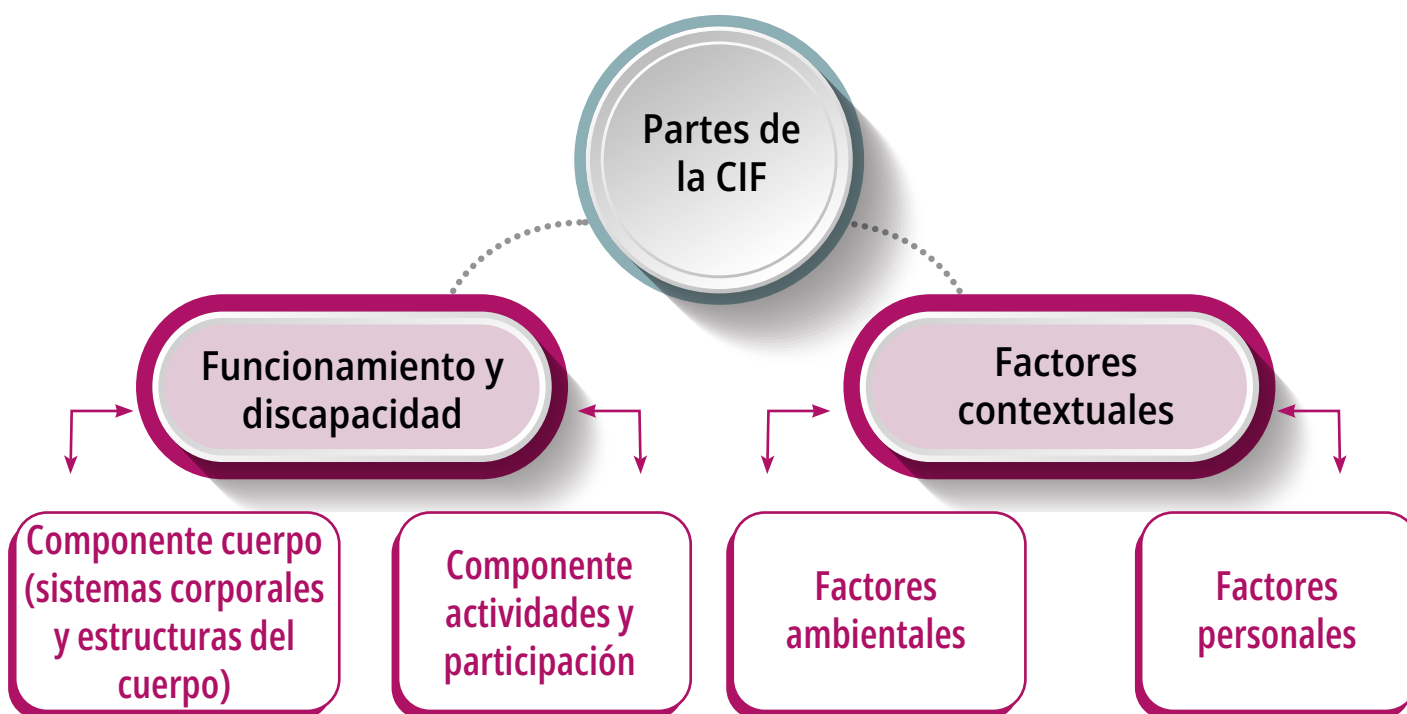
Partes de la CIF

Funcionamiento y discapacidad

Factores contextuales

Componente cuerpo (sistemas corporales y estructuras del cuerpo)

Componente actividades y participación

Factores ambientales

Factores personales